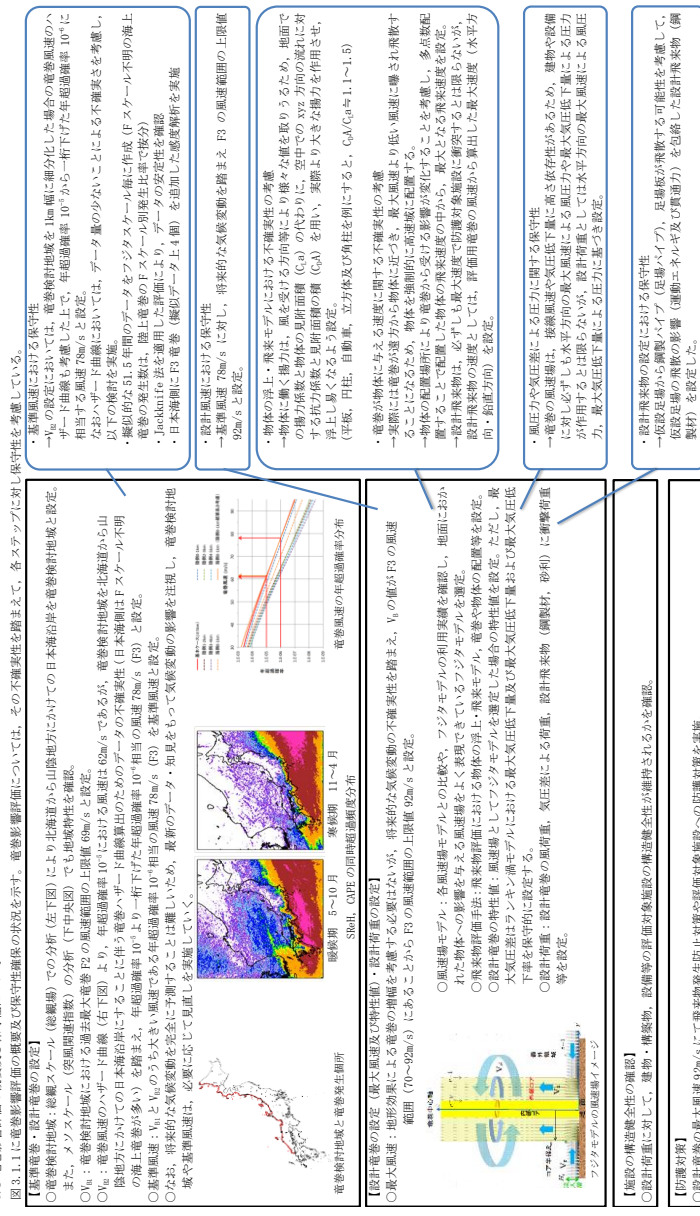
図 3.1.1 竜巻影響評価の概要及び保守性確保の状況を示す。竜巻影響評価については，その不確実性を踏まえて，各ステップに対し保守性を考慮している。

【基準竜巻・設計竜巻の設定】
○竜巻検討地域：総観スケール（総観場）での分析（左下図）により北海道から山陰地方にかけての日本海沿岸を竜巻検討地域と設定。また，メソスケール（突風関連指数）の分析（下中央図）でも地域特性を確認。
○$V_{B1}$：竜巻検討地域における過去最大竜巻 F2 の風速範囲の上限値 69m/s と設定。
○$V_{B2}$：竜巻検討地域のハザード曲線（右下図）より，年超過確率 $10^{-5}$における風速は 62m/s であるが，竜巻検討地域を北海道から山陰地方にかけての日本海沿岸にすることに伴う竜巻ハザード曲線算出のためのデータの不確実性（日本海側は F スケール不明の海上竜巻が多い）を踏まえ，年超過確率 $10^{-5}$より一桁下げた年超過確率 $10^{-6}$相当の風速 78m/s（F3）と設定。
○基準風速：$V_{B1}$と $V_{B2}$のうち大きい風速である年超過確率 $10^{-6}$相当の風速 78m/s（F3）を基準風速と設定。
○なお，将来的な気候変動を完全に予測することは難しいため，最新のデータ・知見をもって気候変動の影響を注視し，竜巻検討地域や基準風速は，必要に応じて見直しを実施していく。

竜巻検討地域と竜巻発生個所

暖候期　5～10 月
寒候期　11～4 月
SReH，CAPE の同時超過頻度分布

竜巻風速の年超過確率分布

・基準風速における保守性
→$V_{B2}$の設定においては，1km 幅に細分化した場合の竜巻風速のハザード曲線も考慮した上で，年超過確率 $10^{-5}$から一桁下げた年超過確率 $10^{-6}$に相当する風速 78m/s と設定。
なお，ハザード曲線においては，データ量の少ないことによる不確実さを考慮し，以下の検討を実施。
・擬似的な 51.5 年間のデータをフジタスケール毎に作成（F スケール不明の海上竜巻の発生数は，陸上竜巻の F スケール別発生比率で按分）
・Jackknife 法を適用した評価により，データの安定性を確認
・日本海側に F3 竜巻（擬似データ上 4 個）を追加した感度解析を実施

・設計風速における保守性
→基準風速 78m/s に対し，将来的な気候変動を踏まえ F3 の風速範囲の上限値 92m/s と設定。

【設計荷重の設定（最大風速及び特性値）・設計荷重の設定】
○最大風速：地形効果による竜巻の増幅を考慮する必要はないが，将来的な気候変動の不確実性を踏まえ，$V_B$の値が F3 の風速範囲（70～92m/s）にあることから F3 の風速範囲の上限値 92m/s と設定。

フジタモデルの風速場イメージ

○風速場モデル：各風速場モデルとの比較や，フジタモデルの利用実績を確認し，地面にかかれた物体への影響を与える風速場をよく表現しているフジタモデルを選定。
○飛来物評価手法：飛来物評価における物体の浮上・飛来モデル，竜巻や物体の配置等を設定。
○設計竜巻の特性値：風速場としてフジタモデルを選定した場合の特性値を設定。ただし，最大気圧低下量はランキン渦モデルにおける最大気圧低下量及び最大気圧低下率を保守的に設定。
○設計荷重：設計竜巻の風荷重，気圧差による荷重，設計飛来物（鋼製材，砂利）に衝撃荷重等を設定。

・物体の浮上・飛来モデルにおける不確実性の考慮
→物体に働く揚力は，風を受ける方向等により様々な値を取りうるため，地面での揚力係数と物体の見附面積（$C_{L}A$）の代わりに，空中での xyz 方向の流れに対する抗力係数と見附面積の積（$C_{D}A$）を用い，実際より大きな揚力を作用させ，浮上し易くなるよう設定。
（平板，円柱，自動車，立方体及び角柱を例にすると，$C_{D}A/C_{L}A$≒1.1～1.5）

・竜巻が物体に与える速度に関する不確実性の考慮
→実際には竜巻が遠方から物体に近づき，最大風速より低い風速に曝され飛散することになるため，物体を強制的に高速域に配置する。
→物体の配置場所により竜巻から受ける影響が変化することを考慮し，多点数配置することで配置した物体の飛来速度の中から，最大となる飛来速度を設定。
→設計飛来物は，必ずしも最大速度で防護対象施設に衝突するとは限らないが，設計飛来物の速度としては，評価用竜巻の風速から算出した最大速度（水平方向・鉛直方向）を設定。

・風圧力や気圧差による圧力に関する保守性
→竜巻の風速場は，接触風速や気圧低下量に高さ依存性があるため，建物や設備に対し必ずしも水平方向の最大風速による風圧力や最大気圧低下量による圧力が作用するとは限らないが，設計荷重としては水平方向の最大風速による風圧力，最大気圧低下量による圧力に基づき設定。

【施設の構造健全性の確認】
○設計荷重に対して，建物・構築物，設備等の評価対象施設の構造健全性が維持されるかを確認。

・設計飛来物の設定における保守性
→仮設足場から鋼製パイプ（足場パイプ），足場板が飛来する可能性を考慮して，仮設足場の飛来の影響（運動エネルギ及び貫通力）を包絡した設計飛来物（鋼製材）を設定した。

【防護対策】
○設計竜巻の最大風速 92m/s にて飛来物発生防止対策や評価対象施設への防護対策を実施